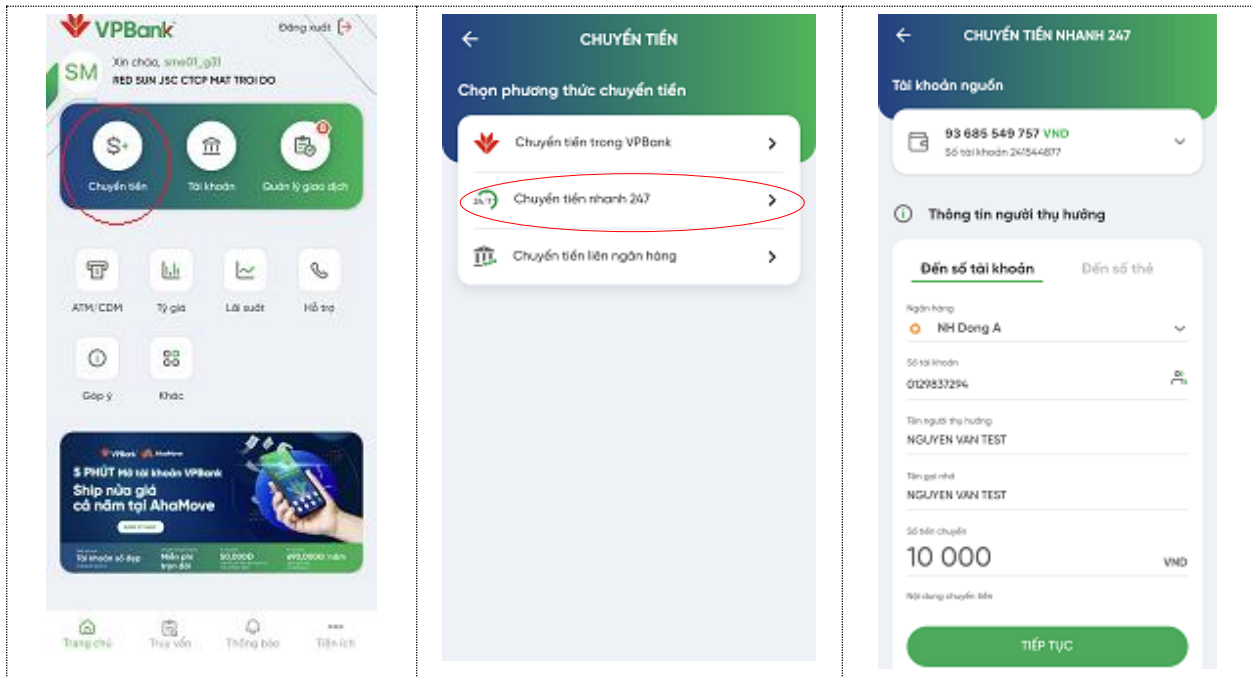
VPBank
Đăng xuất

SM
Xin chào, sme01_g31
RED SUN JSC CTCP MAT TROI DO

Chuyển tiền
Tài khoản
Quản lý giao dịch

ATM/CDM
Tỷ giá
Lãi suất
Hỗ trợ
Góp ý
Khác

VPBank AhaMove
5 PHÚT Mở tài khoản VPBank
Ship nửa giá cả năm tại AhaMove
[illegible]
Tài khoản số đẹp
Miễn phí trọn đời
50.000Đ
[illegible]

Trang chủ
Truy vấn
Thông báo
Tiện ích

CHUYỂN TIỀN
Chọn phương thức chuyển tiền
Chuyển tiền trong VPBank
24/7 Chuyển tiền nhanh 247
Chuyển tiền liên ngân hàng

CHUYỂN TIỀN NHANH 247
Tài khoản nguồn
93 685 549 757 VND
Số tài khoản 241544877
Thông tin người thụ hưởng
Đến số tài khoản
Đến số thẻ
Ngân hàng
NH Dong A
Số tài khoản
0129837294
Tên người thụ hưởng
NGUYEN VAN TEST
Tên gợi nhớ
NGUYEN VAN TEST
Số tiền chuyển
10 000
VND
Nội dung chuyển tiền
TIẾP TỤC